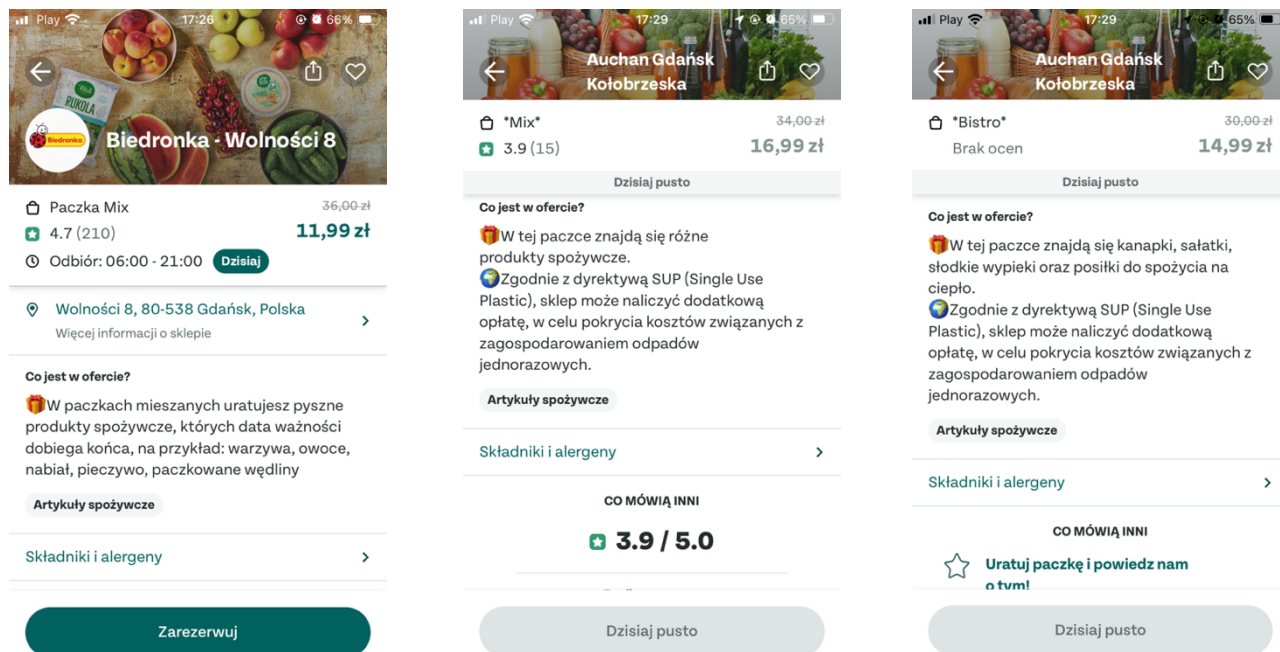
Play 17:26 66%

RUKOLA

Biedronka

Biedronka - Wolności 8

Paczka Mix
36,00 zł
4.7 (210)
11,99 zł
Odbiór: 06:00 - 21:00 Dzisiaj

Wolności 8, 80-538 Gdańsk, Polska
Więcej informacji o sklepie

Co jest w ofercie?
🎁W paczkach mieszanych uratujesz pyszne produkty spożywcze, których data ważności dobiega końca, na przykład: warzywa, owoce, nabiał, pieczywo, paczkowane wędliny

Artykuły spożywcze

Składniki i alergeny

Zarezerwuj

Play 17:29 65%

Auchan Gdańsk Kołobrzeska

*Mix*
34,00 zł
3.9 (15)
16,99 zł

Dzisiaj pusto

Co jest w ofercie?
🎁W tej paczce znajdą się różne produkty spożywcze.
🌍Zgodnie z dyrektywą SUP (Single Use Plastic), sklep może naliczyć dodatkową opłatę, w celu pokrycia kosztów związanych z zagospodarowaniem odpadów jednorazowych.

Artykuły spożywcze

Składniki i alergeny

CO MÓWIĄ INNI

3.9 / 5.0

Dzisiaj pusto

Play 17:29 65%

Auchan Gdańsk Kołobrzeska

*Bistro*
30,00 zł
Brak ocen
14,99 zł

Dzisiaj pusto

Co jest w ofercie?
🎁W tej paczce znajdą się kanapki, sałatki, słodkie wypieki oraz posiłki do spożycia na ciepło.
🌍Zgodnie z dyrektywą SUP (Single Use Plastic), sklep może naliczyć dodatkową opłatę, w celu pokrycia kosztów związanych z zagospodarowaniem odpadów jednorazowych.

Artykuły spożywcze

Składniki i alergeny

CO MÓWIĄ INNI

Uratuj paczkę i powiedz nam o tym!

Dzisiaj pusto